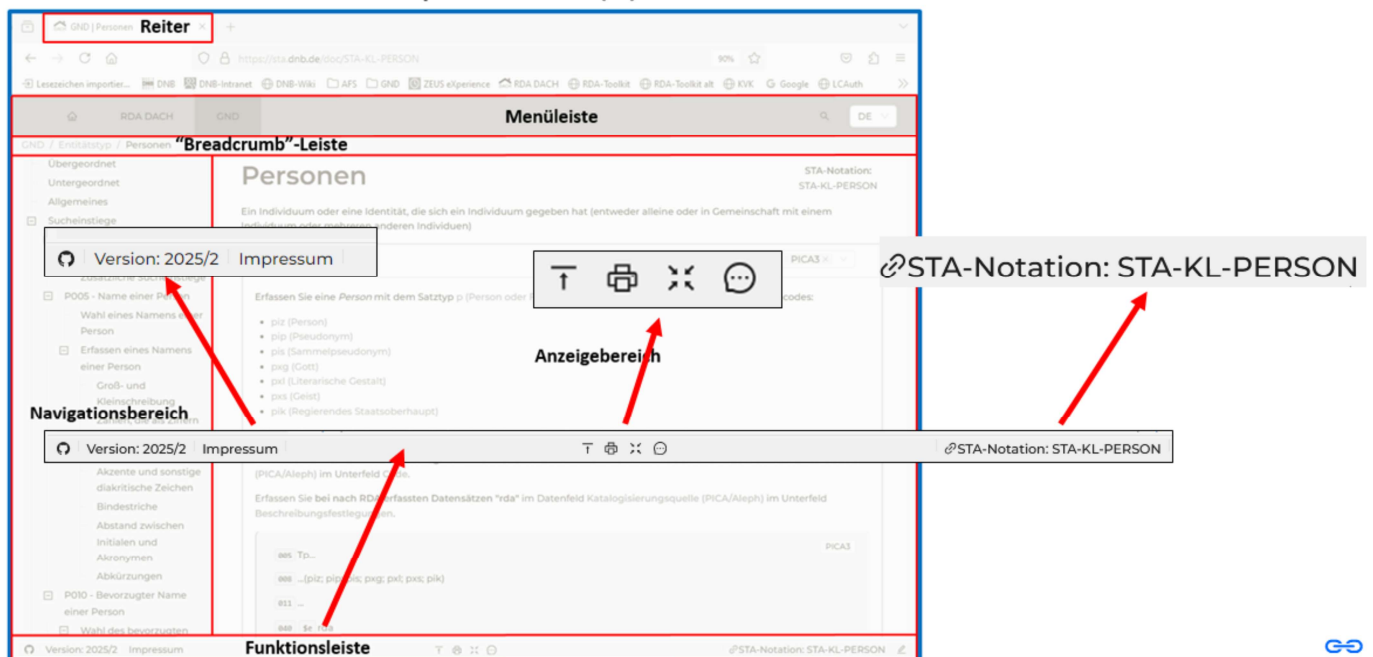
GND | Personen × Reiter +

https://sta.dnb.de/doc/STA-KL-PERSON 90%

Lesezeichen importier... DNB DNB-Intranet DNB-Wiki AFS GND ZEUS eXperience RDA DACH RDA-Toolkit RDA-Toolkit alt KVK Google LCAuth

RDA DACH GND Menüleiste DE

GND / Entitätstyp / Personen "Breadcrumb"-Leiste

Übergeordnet
Untergeordnet
Allgemeines
Sucheinstiege

Version: 2025/2 | Impressum

Zusätzliche Sucheinstiege
P005 - Name einer Person
Wahl eines Namens einer Person
Erfassen eines Namens einer Person
Groß- und Kleinschreibung
Zahlen, die als Ziffern

Navigationsbereich

Akzente und sonstige diakritische Zeichen
Bindestriche
Abstand zwischen Initialen und Akronymen
Abkürzungen
P010 - Bevorzugter Name einer Person
Wahl des bevorzugten

Personen

STA-Notation: STA-KL-PERSON

Ein Individuum oder eine Identität, die sich ein Individuum gegeben hat (entweder alleine oder in Gemeinschaft mit einem Individuum oder mehreren anderen Individuen)

PICA3

STA-Notation: STA-KL-PERSON

Erfassen Sie eine Person mit dem Satztyp p (Person oder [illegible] codes:

piz (Person)
pip (Pseudonym)
pis (Sammelpseudonym)
pxg (Gott)
pxl (Literarische Gestalt)
pxs (Geist)
pik (Regierendes Staatsoberhaupt)

Anzeigebereich

Version: 2025/2 | Impressum

STA-Notation: STA-KL-PERSON

(PICA/Aleph) im Unterfeld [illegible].

Erfassen Sie bei nach RDA erfassten Datensätzen "rda" im Datenfeld Katalogisierungsquelle (PICA/Aleph) im Unterfeld Beschreibungsfestlegungen.

PICA3

005 Tp...
008 ...(piz; pip; pis; pxg; pxl; pxs; pik)
011 ...
040 $e rda

Version: 2025/2 Impressum Funktionsleiste STA-Notation: STA-KL-PERSON